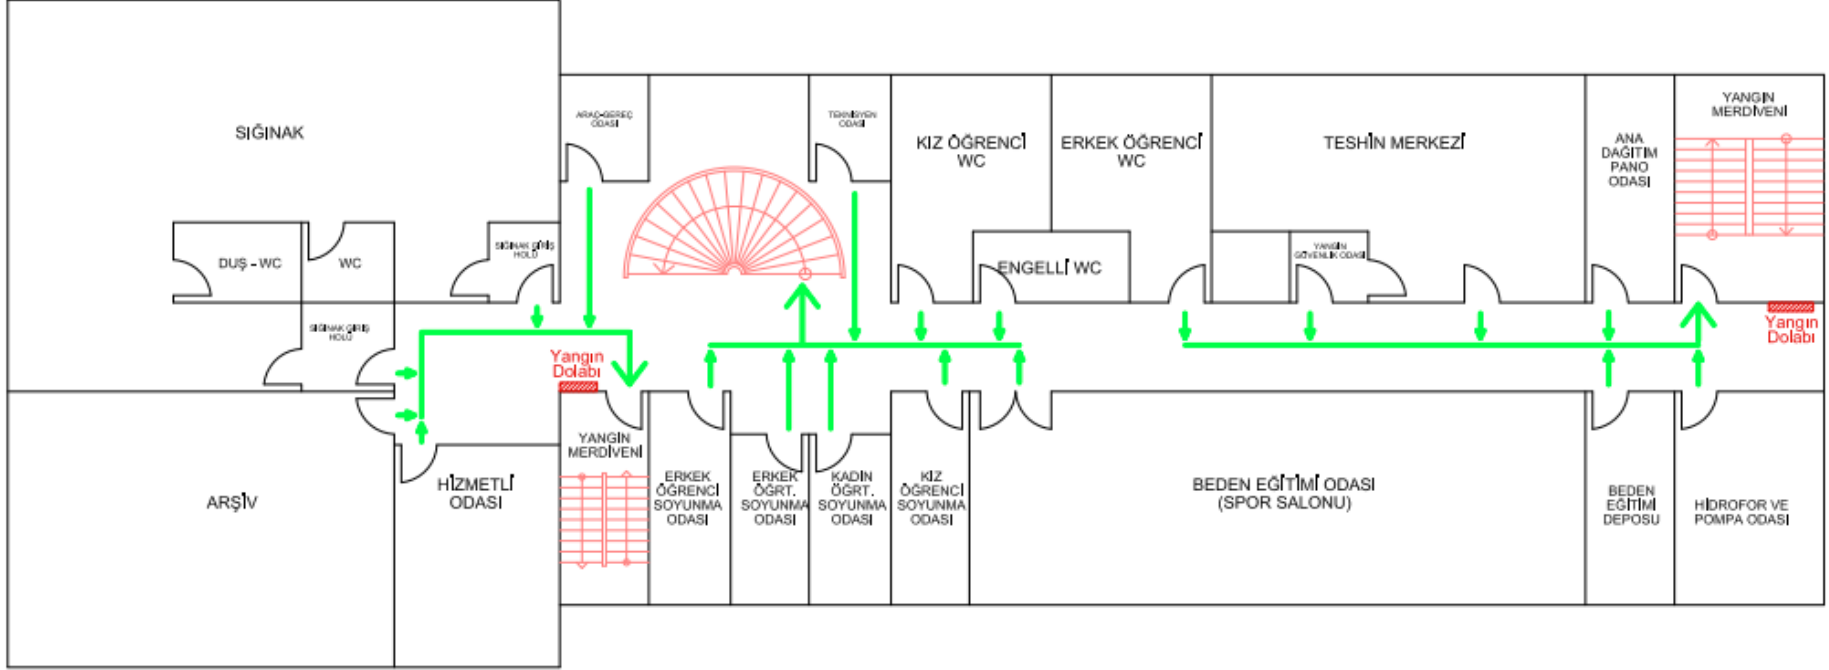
SIĞINAK

DUŞ - WC

WC

SIĞINAK GİRİŞ HOLÜ

SIĞINAK GİRİŞ HOLÜ

ARAÇ-GEREÇ ODASI

TEKNİSYEN ODASI

KIZ ÖĞRENCİ WC

ERKEK ÖĞRENCİ WC

TESHİN MERKEZİ

ANA DAĞITIM PANO ODASI

YANGIN MERDİVENİ

ENGELLİ WC

YANGIN GÜVENLİK ODASI

Yangın Dolabı

Yangın Dolabı

YANGIN MERDİVENİ

ARŞİV

HİZMETLİ ODASI

ERKEK ÖĞRENCİ SOYUNMA ODASI

ERKEK ÖĞRT. SOYUNMA ODASI

KADIN ÖĞRT. SOYUNMA ODASI

KIZ ÖĞRENCİ SOYUNMA ODASI

BEDEN EĞİTİMİ ODASI (SPOR SALONU)

BEDEN EĞİTİMİ DEPOSU

HİDROFOR VE POMPA ODASI